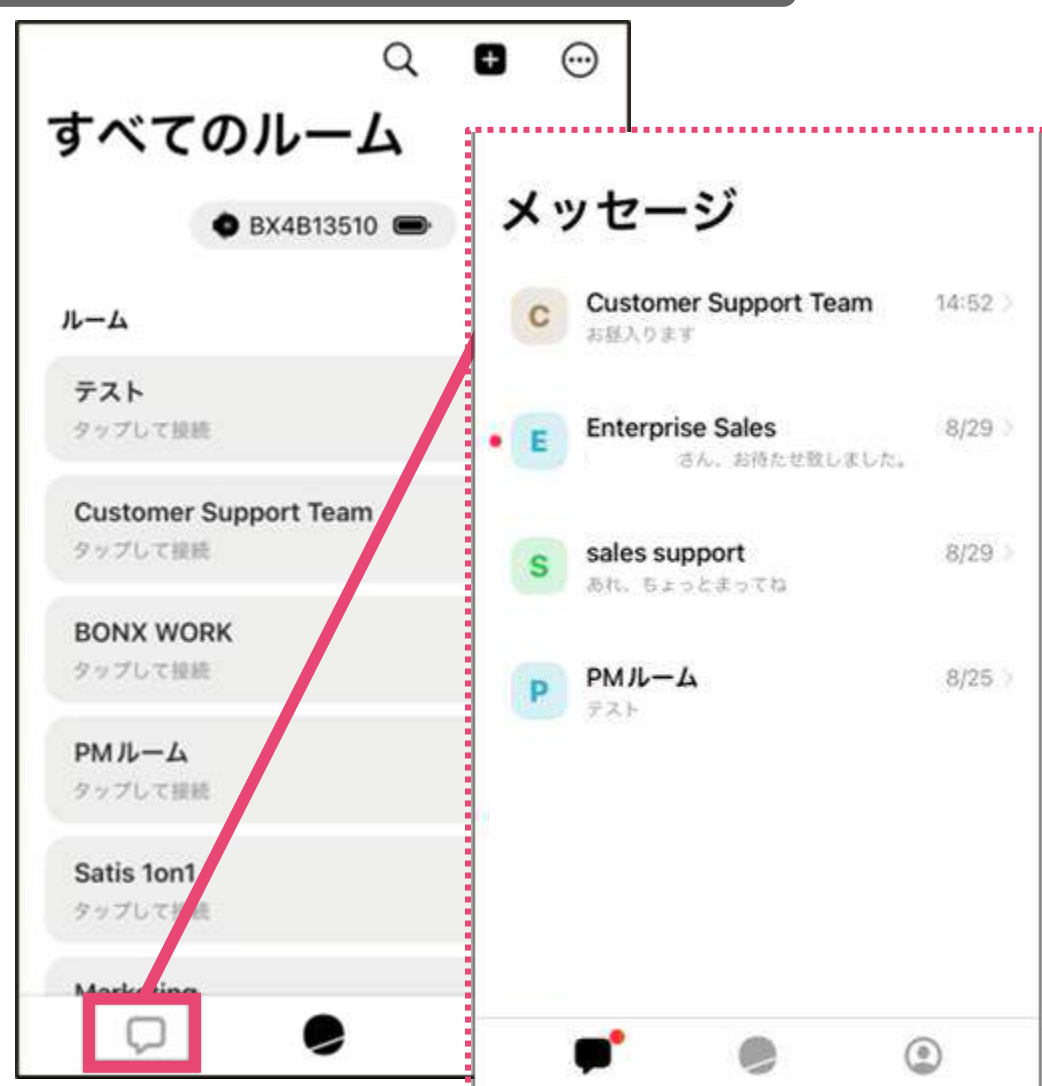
すべてのルーム

BX4B13510

ルーム

テスト
タップして接続

Customer Support Team
タップして接続

BONX WORK
タップして接続

PMルーム
タップして接続

Satis 1on1
タップして接続

Marketing

メッセージ

C Customer Support Team 14:52
お昼入ります

E Enterprise Sales 8/29
さん、お待たせ致しました。

S sales support 8/29
あれ、ちょっとまってね

P PMルーム 8/25
テスト